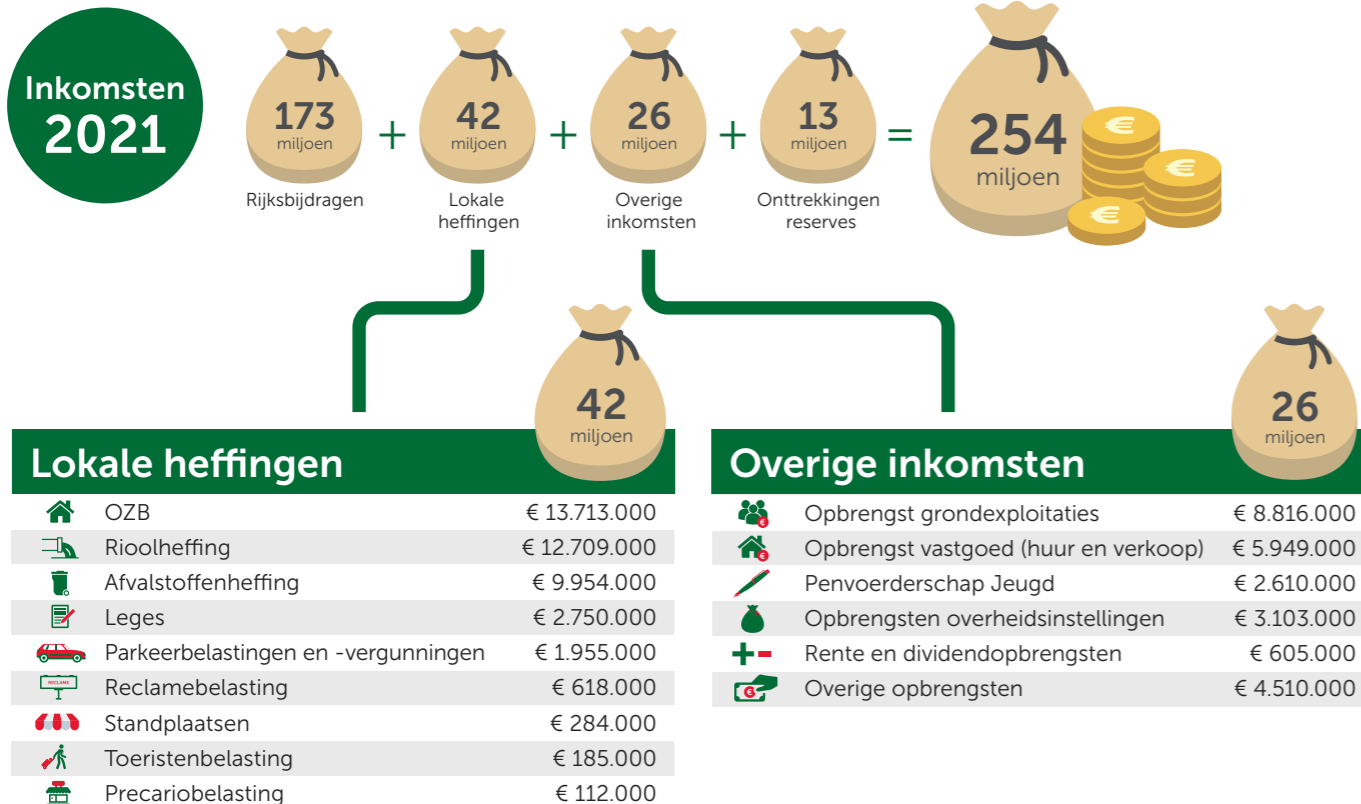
Inkomsten 2021

173 miljoen
Rijksbijdragen
+
42 miljoen
Lokale heffingen
+
26 miljoen
Overige inkomsten
+
13 miljoen
Onttrekkingen reserves
=
254 miljoen

42 miljoen

Lokale heffingen

| | | |
|---|---|---|
| | OZB | € 13.713.000 |
| | Rioolheffing | € 12.709.000 |
| | Afvalstoffenheffing | € 9.954.000 |
| | Leges | € 2.750.000 |
| | Parkeerbelastingen en -vergunningen | € 1.955.000 |
| RECLAME | Reclamebelasting | € 618.000 |
| | Standplaatsen | € 284.000 |
| | Toeristenbelasting | € 185.000 |
| | Precariobelasting | € 112.000 |

26 miljoen

Overige inkomsten

| | | |
|---|---|---|
| | Opbrengst grondexploitaties | € 8.816.000 |
| | Opbrengst vastgoed (huur en verkoop) | € 5.949.000 |
| | Penvoerderschap Jeugd | € 2.610.000 |
| | Opbrengsten overheidsinstellingen | € 3.103.000 |
| | Rente en dividendopbrengsten | € 605.000 |
| | Overige opbrengsten | € 4.510.000 |